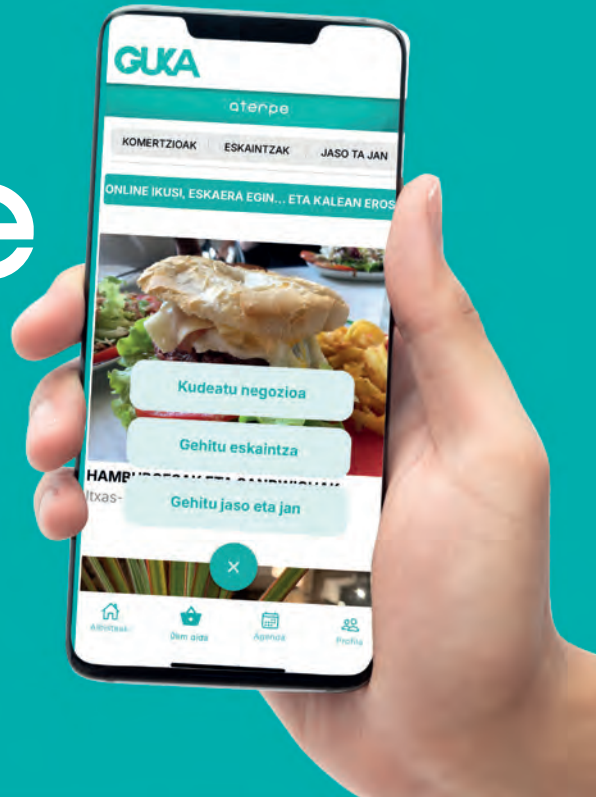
e

GUKA

aterpe

KOMERTZIOAK ESKAINTZAK JASO TA JAN

ONLINE IKUSI, ESKAERA EGIN... ETA KALEAN EROS

Kudeatu negozioa

Gehitu eskaintza

HAMB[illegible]

Itxas-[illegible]

Gehitu jaso eta jan

×

Albisteak 0km aldia Agenda Profila